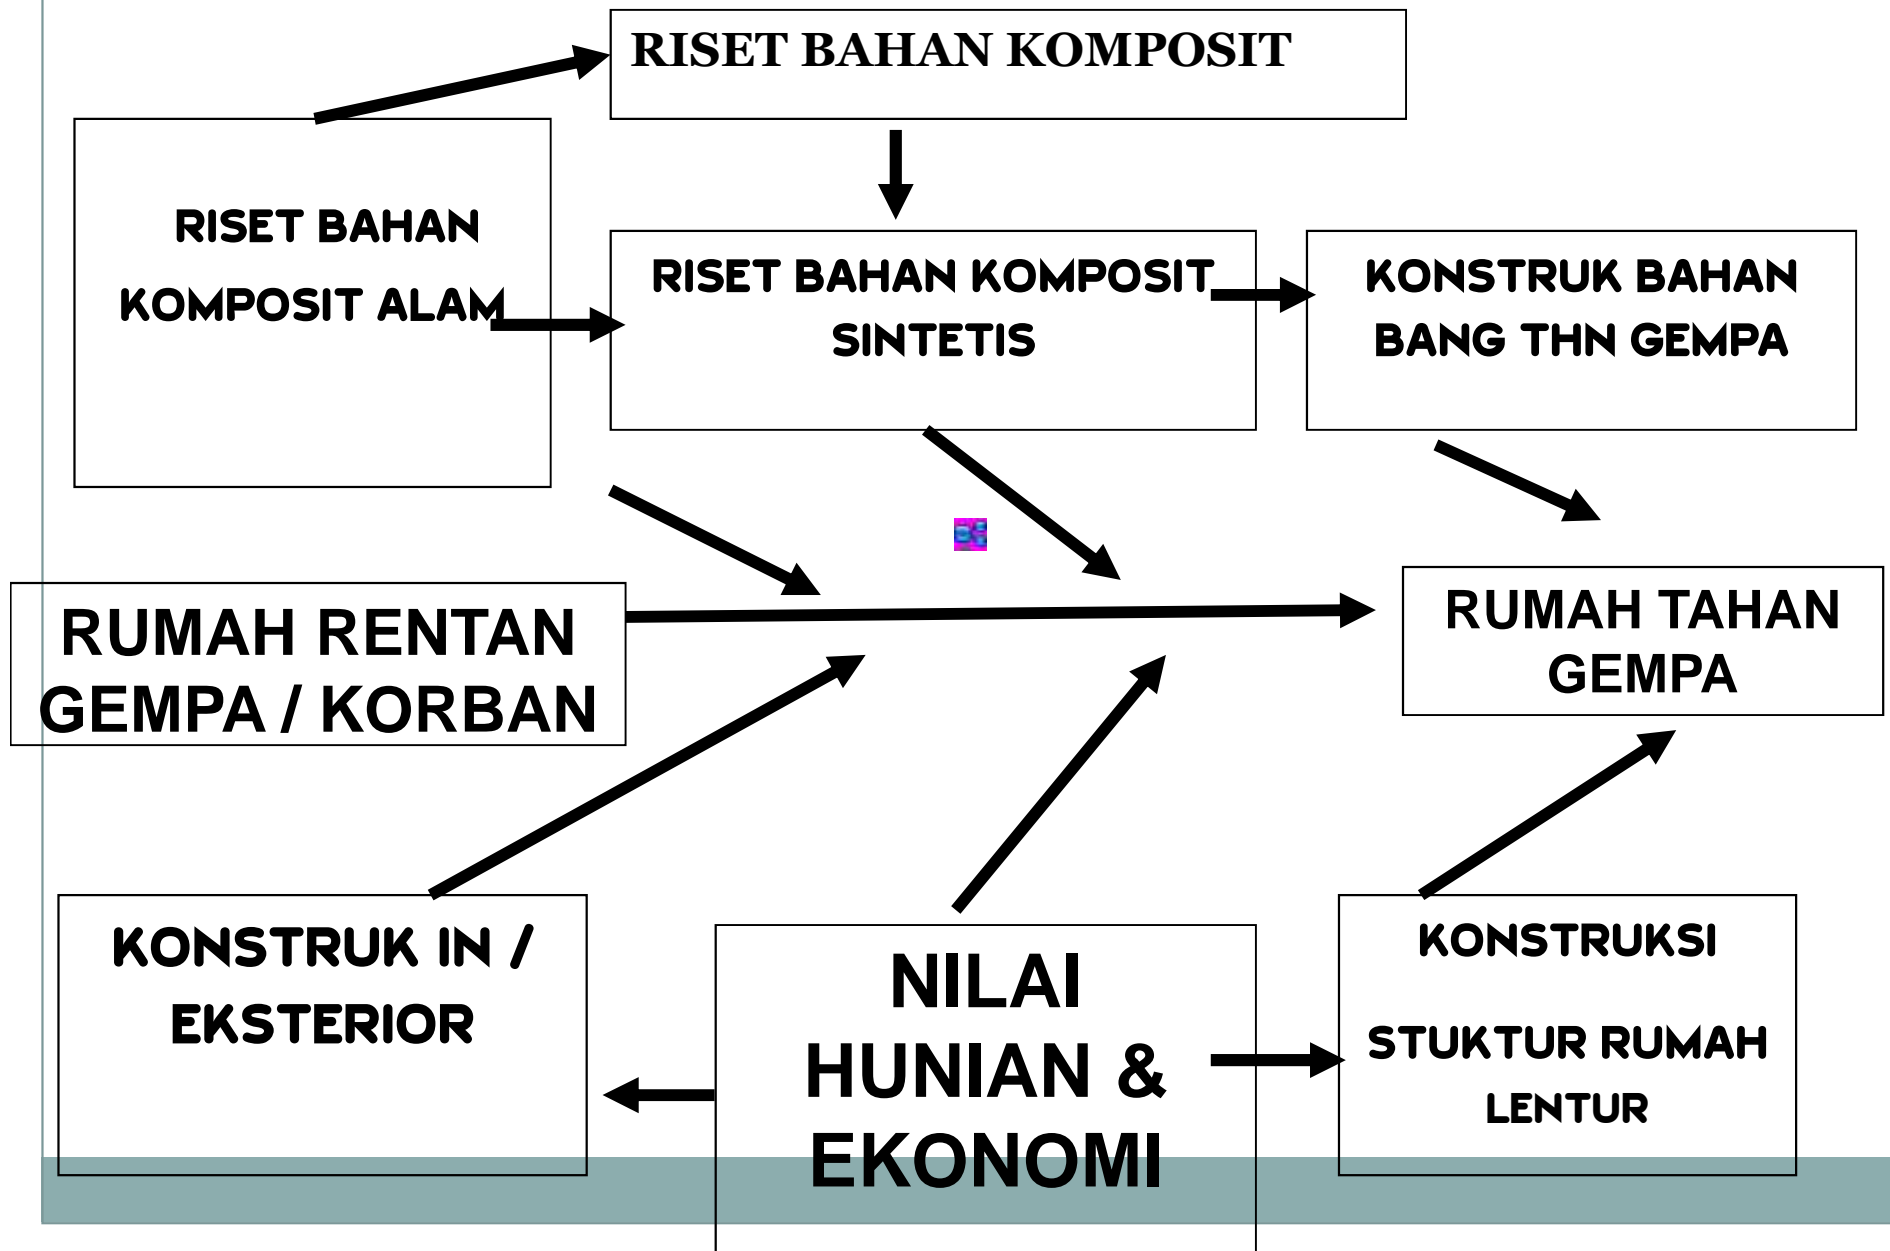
RISET BAHAN KOMPOSIT

RISET BAHAN KOMPOSIT ALAM

RISET BAHAN KOMPOSIT SINTETIS

KONSTRUK BAHAN BANG THN GEMPA

RUMAH RENTAN GEMPA / KORBAN

RUMAH TAHAN GEMPA

KONSTRUK IN / EKSTERIOR

NILAI HUNIAN & EKONOMI

KONSTRUKSI

STUKTUR RUMAH LENTUR